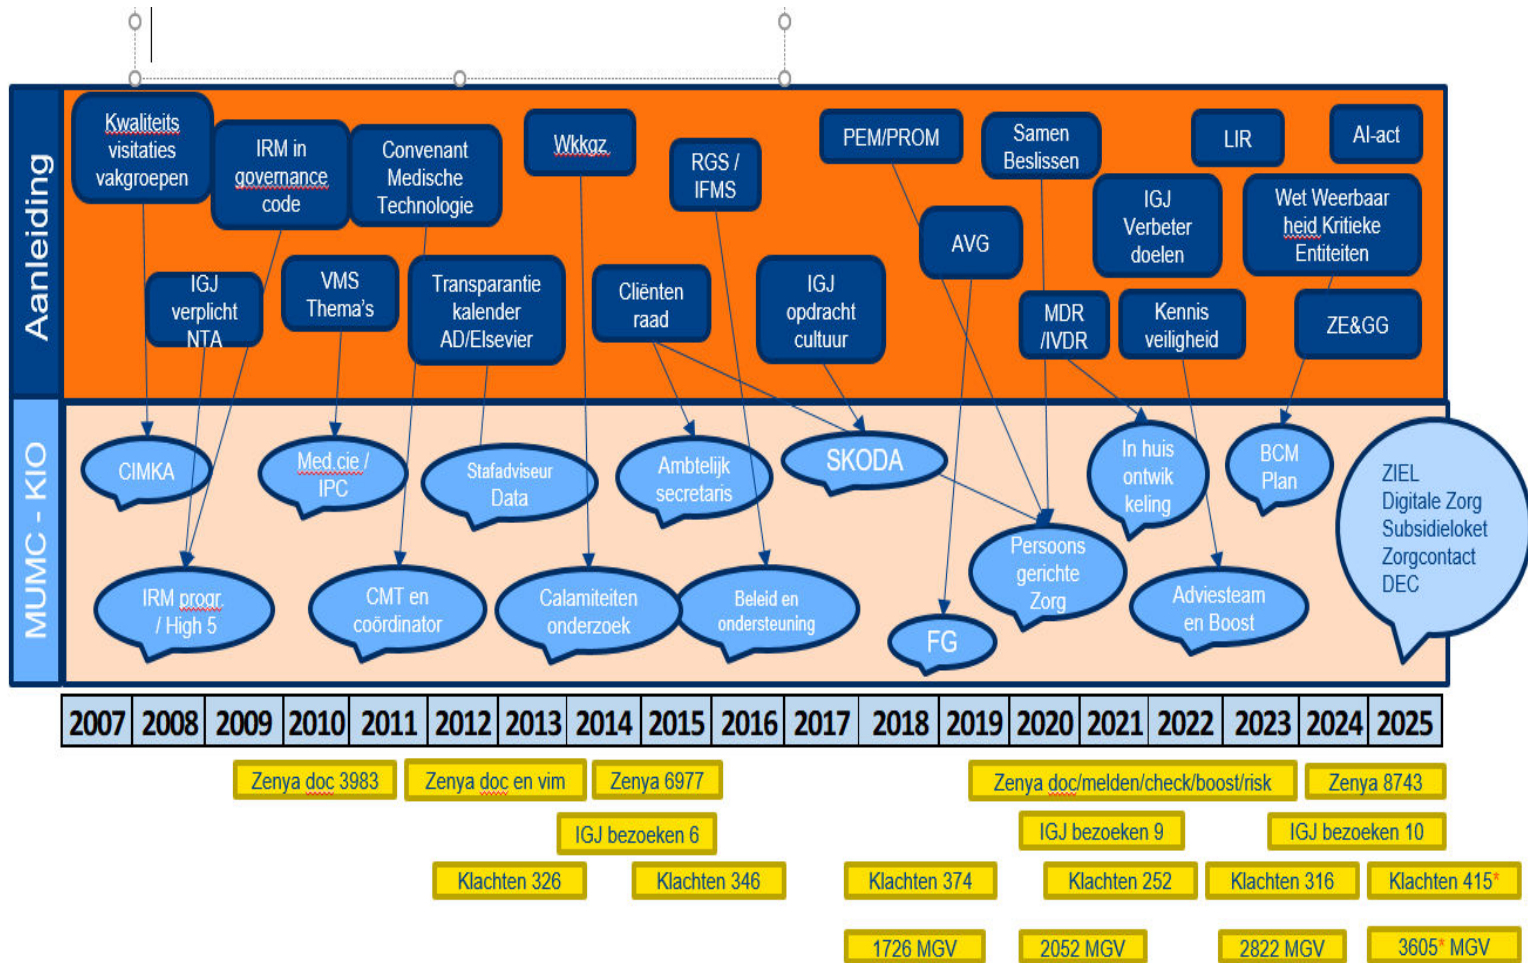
Aanleiding

Kwaliteits visitaties vakgroepen

IRM in governance code

Convenant Medische Technologie

Wkkgz

RGS / IFMS

PEM/PROM

Samen Beslissen

LIR

AI-act

IGJ verplicht NTA

VMS Thema's

Transparantie kalender AD/Elsevier

Cliënten raad

IGJ opdracht cultuur

AVG

IGJ Verbeter doelen

Wet Weerbaar heid Kritieke Entiteiten

MDR /IVDR

Kennis veiligheid

ZE&GG

MUMC - KIO

CIMKA

Med cie / IPC

Stafadviseur Data

Ambtelijk secretaris

SKODA

In huis ontwik keling

BCM Plan

ZIEL
Digitale Zorg
Subsidieloket
Zorgcontact
DEC

IRM progr. / High 5

CMT en coördinator

Calamiteiten onderzoek

Beleid en ondersteuning

FG

Persoons gerichte Zorg

Adviesteam en Boost

| 2007 | 2008 | 2009 | 2010 | 2011 | 2012 | 2013 | 2014 | 2015 | 2016 | 2017 | 2018 | 2019 | 2020 | 2021 | 2022 | 2023 | 2024 | 2025 |
|---|---|---|---|---|---|---|---|---|---|---|---|---|---|---|---|---|---|---|

Zenya doc 3983

Zenya doc en vim

Zenya 6977

Zenya doc/melden/check/boost/risk

Zenya 8743

IGJ bezoeken 6

IGJ bezoeken 9

IGJ bezoeken 10

Klachten 326

Klachten 346

Klachten 374

Klachten 252

Klachten 316

Klachten 415*

1726 MGV

2052 MGV

2822 MGV

3605* MGV